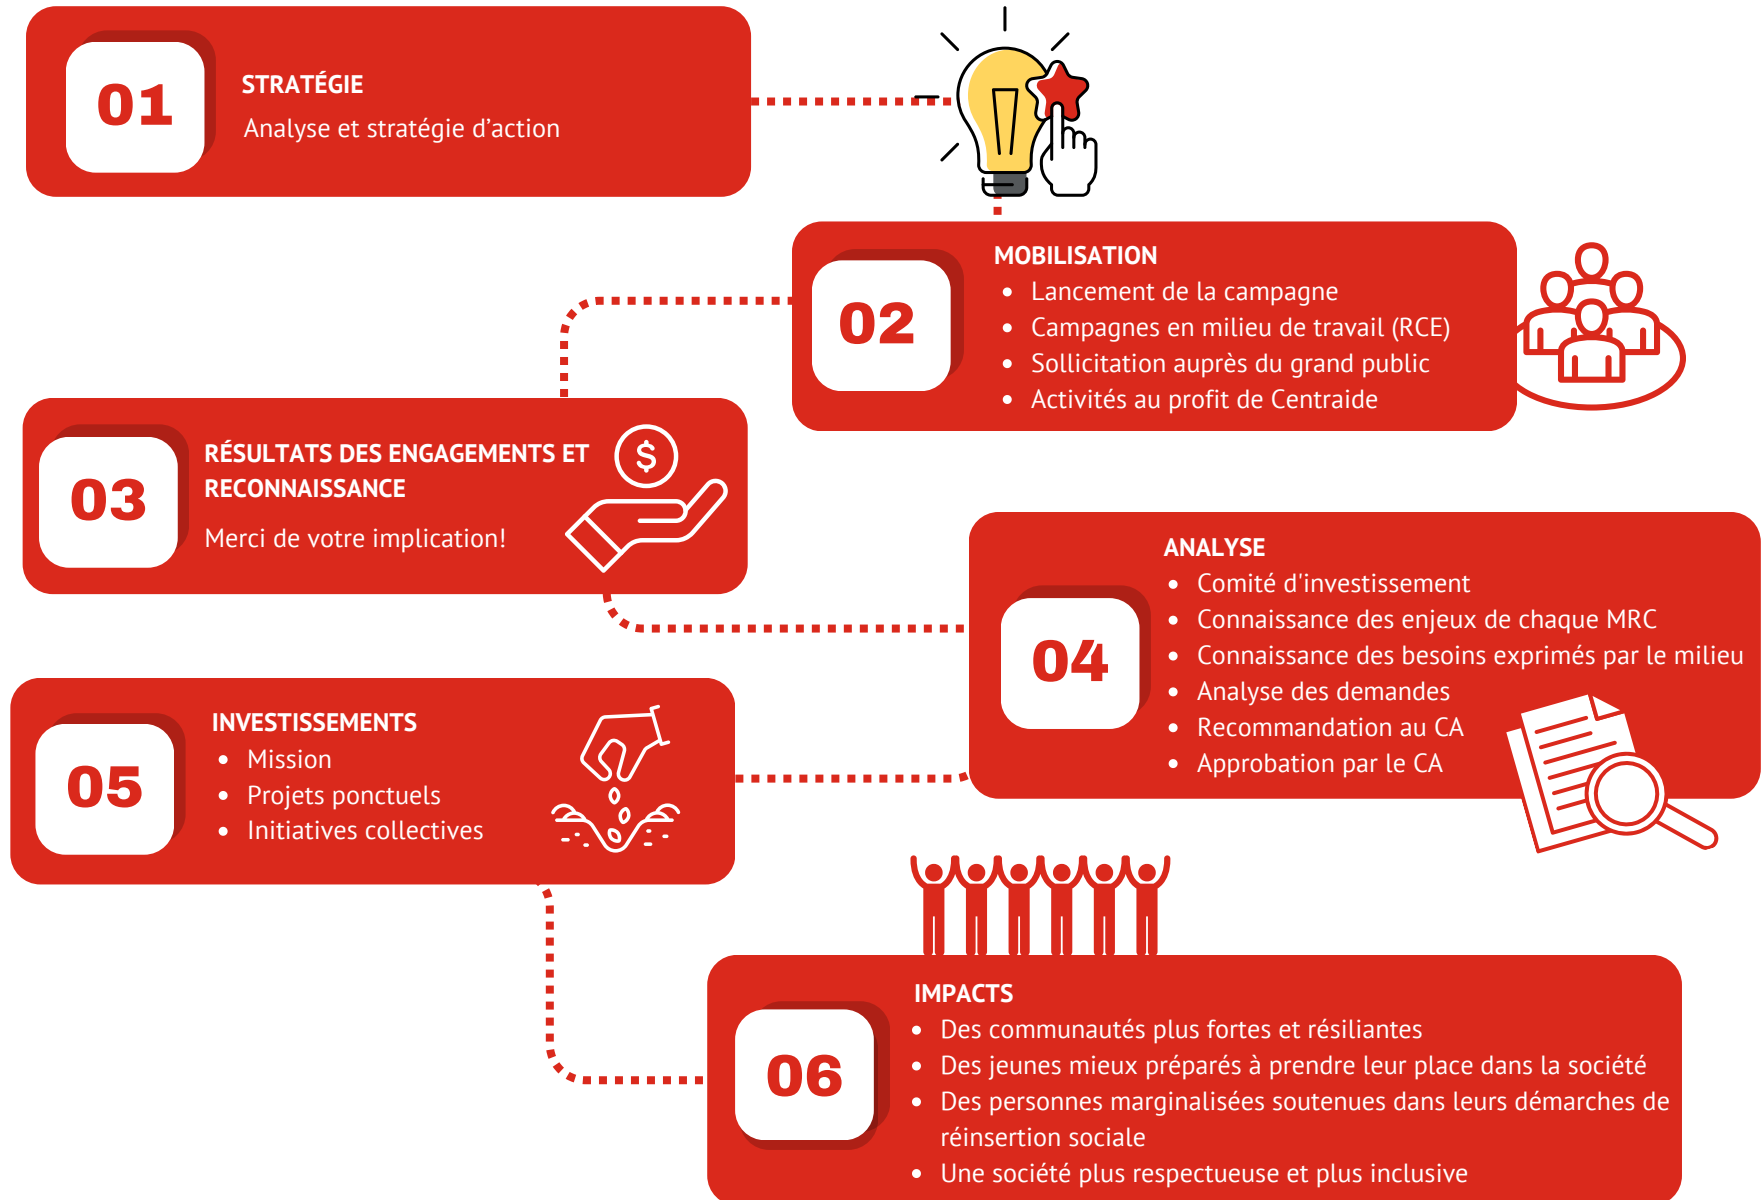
01

STRATÉGIE

Analyse et stratégie d’action

02

MOBILISATION

- Lancement de la campagne
- Campagnes en milieu de travail (RCE)
- Sollicitation auprès du grand public
- Activités au profit de Centraide

03

RÉSULTATS DES ENGAGEMENTS ET RECONNAISSANCE

Merci de votre implication!

$

04

ANALYSE

- Comité d’investissement
- Connaissance des enjeux de chaque MRC
- Connaissance des besoins exprimés par le milieu
- Analyse des demandes
- Recommandation au CA
- Approbation par le CA

05

INVESTISSEMENTS

- Mission
- Projets ponctuels
- Initiatives collectives

06

IMPACTS

- Des communautés plus fortes et résiliantes
- Des jeunes mieux préparés à prendre leur place dans la société
- Des personnes marginalisées soutenues dans leurs démarches de réinsertion sociale
- Une société plus respectueuse et plus inclusive